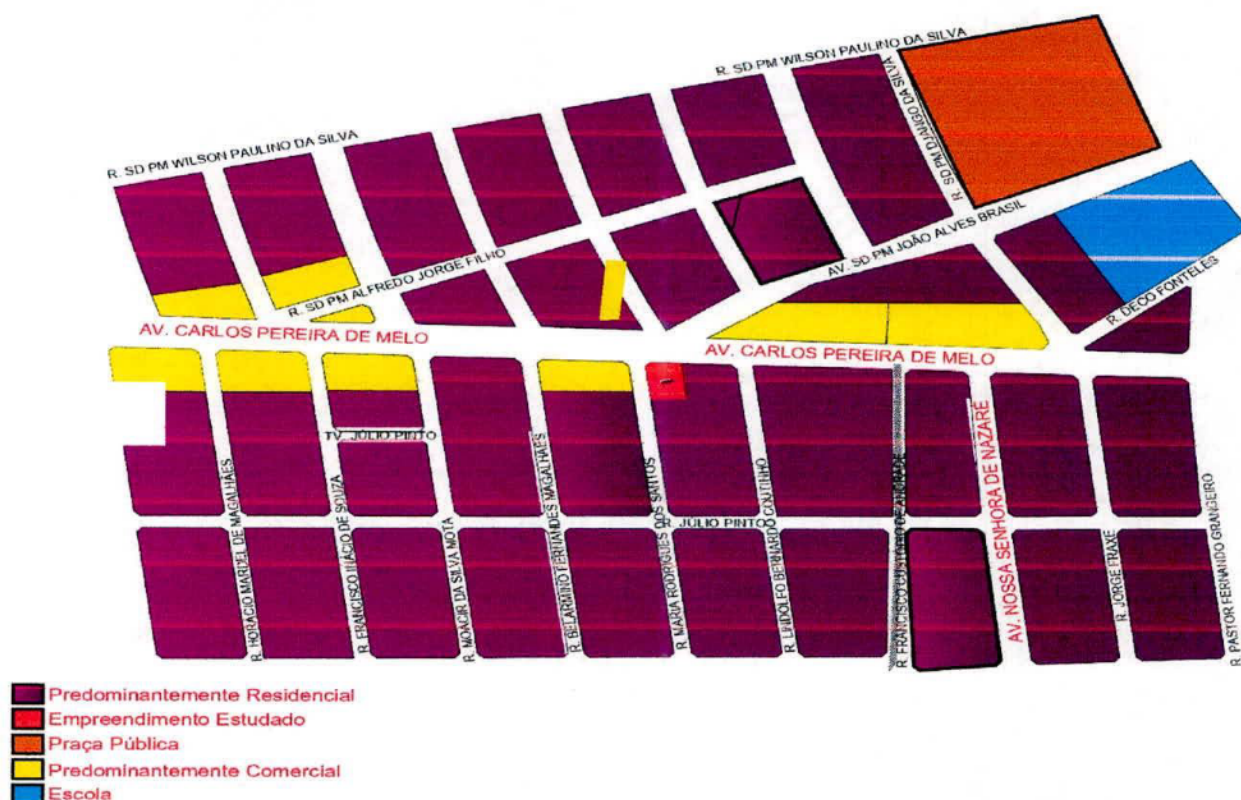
R. SD PM WILSON PAULINO DA SILVA

R. SD PM WILSON PAULINO DA SILVA

R. SD PM DJALMO DA SILVA

AV. SD PM JOÃO ALVES BRASIL

R. SD PM ALFREDO JORGE FILHO

R. DECO FONTELES

AV. CARLOS PEREIRA DE MELO

AV. CARLOS PEREIRA DE MELO

TV. JÚLIO PINTO

R. JÚLIO PINTO

R. HORÁCIO MARTEL DE MAGALHÃES

R. FRANCISCO INÁCIO DE SOUZA

R. MOACIR DA SILVA MOTA

R. BELARMINO FERNANDES MAGALHÃES

R. MARIA RODRIGUES DOS SANTOS

R. LINDOLFO BERNARDO COUTINHO

R. FRANCISCO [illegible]

AV. NOSSA SENHORA DE NAZARÉ

R. JORGE FRAXE

R. PASTOR FERNANDO GRANGEIRO

Predominantemente Residencial
Empreendimento Estudado
Praça Pública
Predominantemente Comercial
Escola